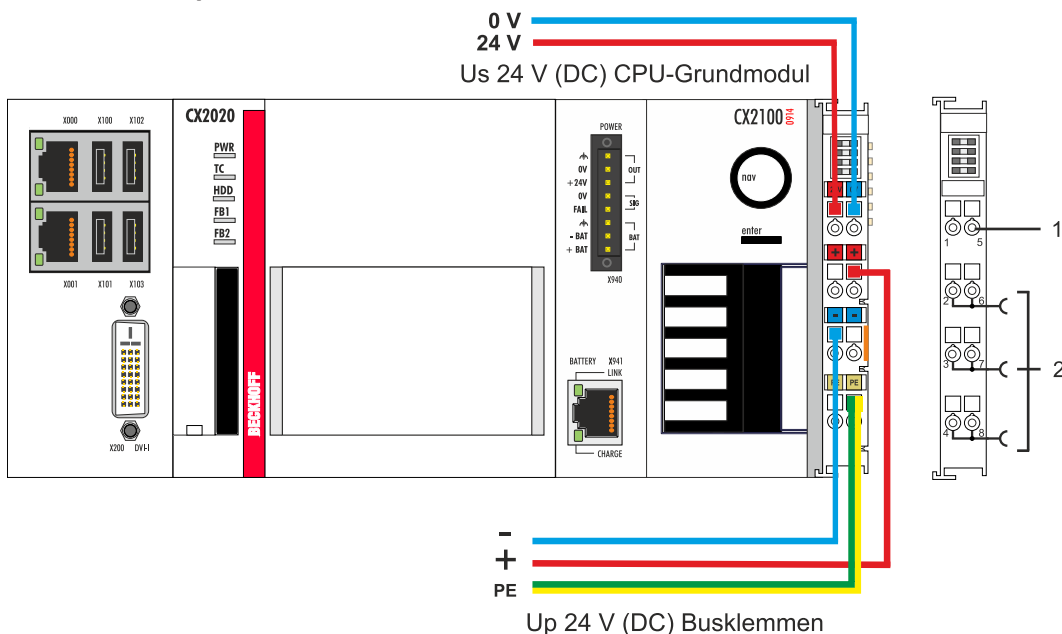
0 V
24 V
Us 24 V (DC) CPU-Grundmodul

X000 X100 X102

X001 X101 X103

X200 DVI-I

CX2020
PWR
TC
HDD
FB1
FB2

BECKHOFF

POWER
0V
+24V
0V
FAIL
- BAT
+ BAT
OUT
SIG
BAT
X940

BATTERY X941
LINK
CHARGE

CX2100 0914
nav
enter

+ +
- -
PE PE

1 5
2 6
3 7
4 8

1
2

-
+
PE
Up 24 V (DC) Busklemmen